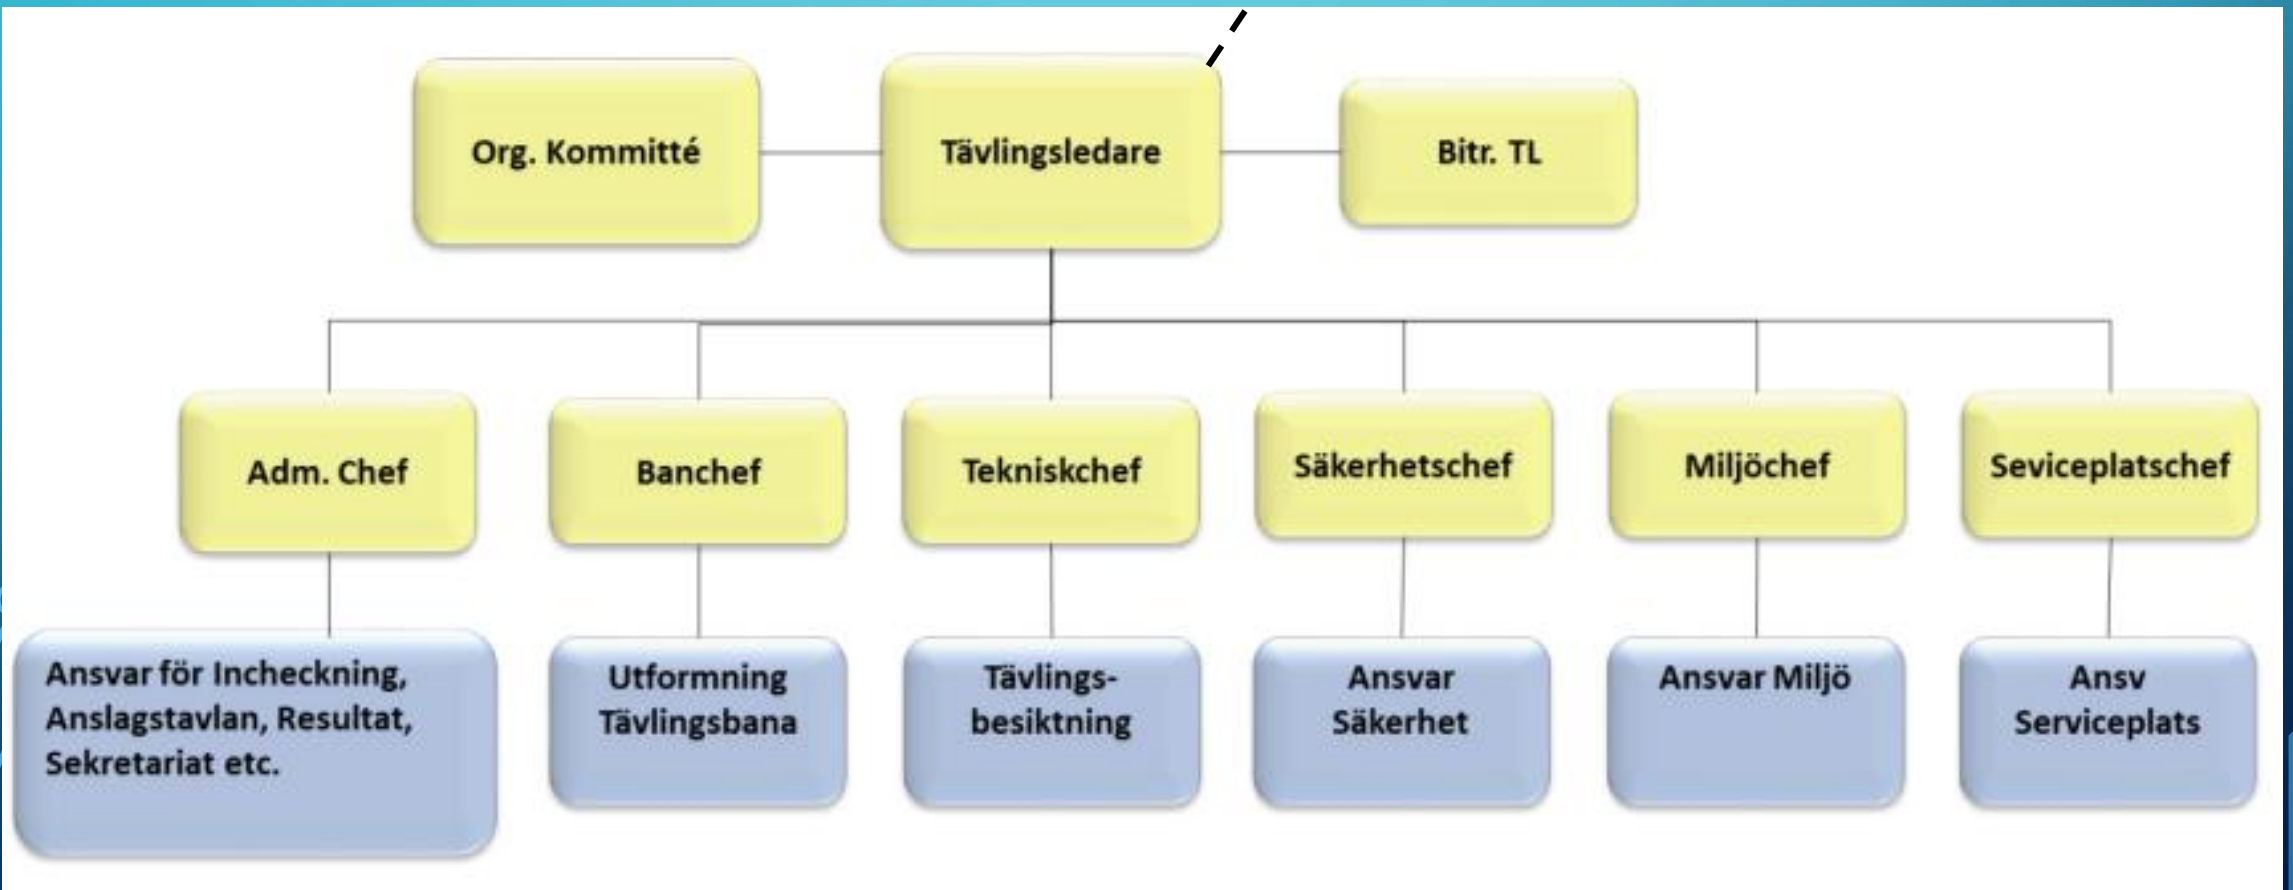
Org. Kommitté

Tävlingsledare

Bitr. TL

Adm. Chef

Banchef

Tekniskchef

Säkerhetschef

Miljöchef

Seviceplatschef

Ansvar för Incheckning, Anslagstavlan, Resultat, Sekretariat etc.

Utformning Tävlingsbana

Tävlings-besiktning

Ansvar Säkerhet

Ansvar Miljö

Ansv Serviceplats